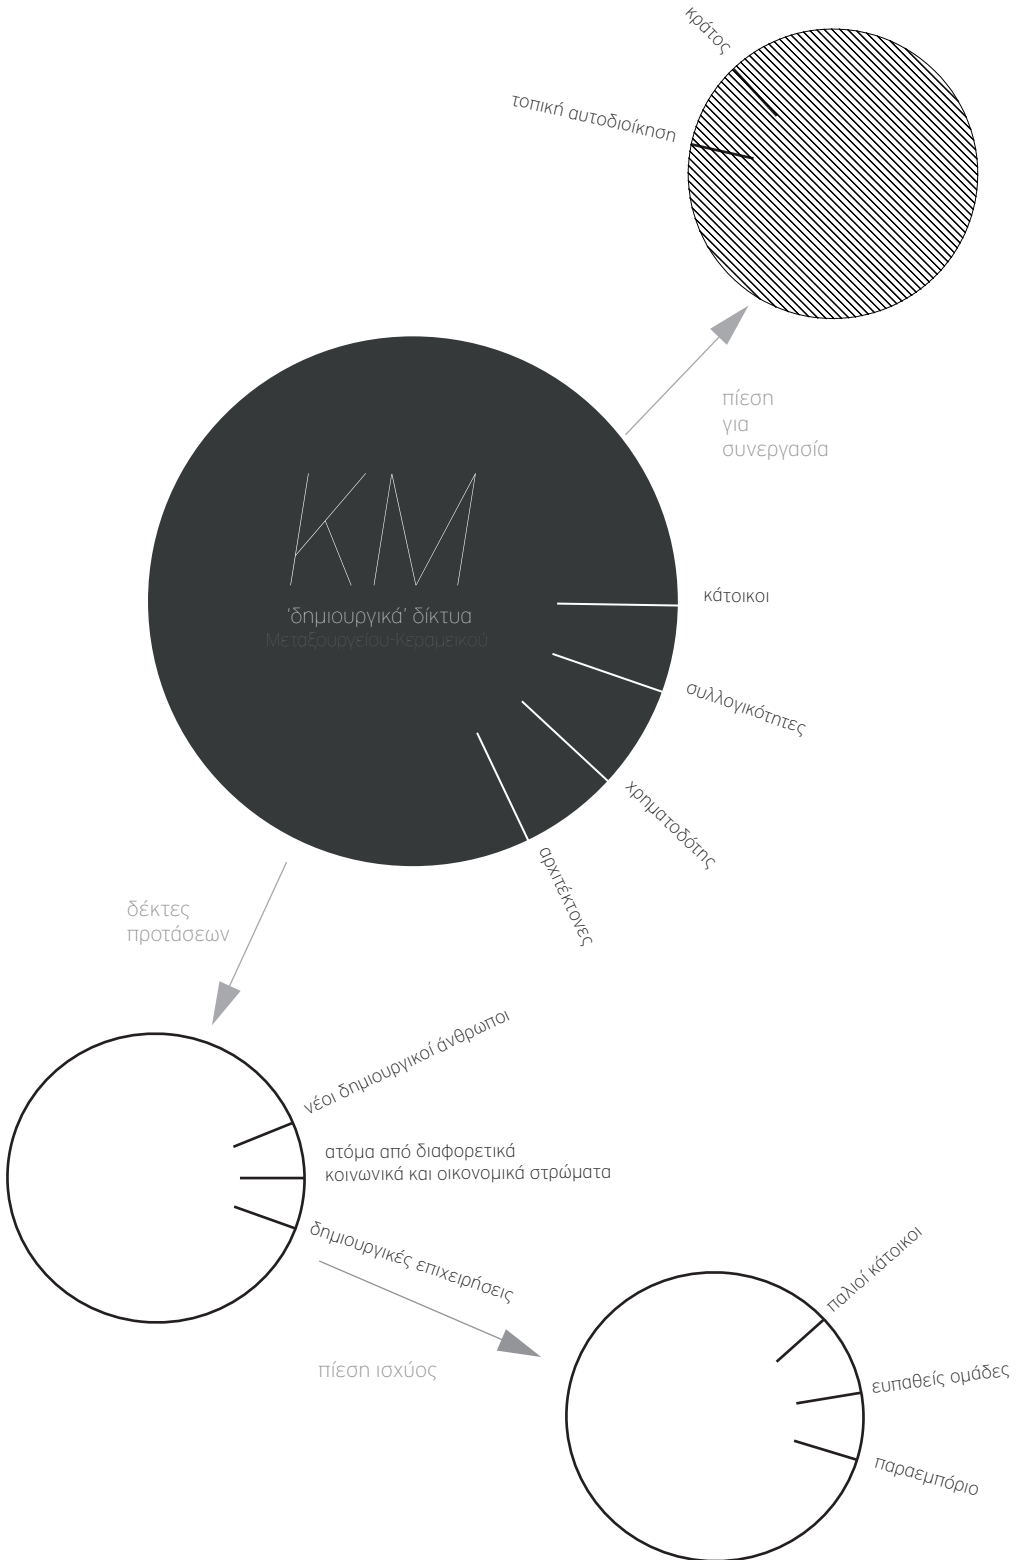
κράτος

τοπική αυτοδιοίκηση

πίεση
για
συνεργασία

KM

'δημιουργικά' δίκτυα
Μεταξουργείου-Κεραμεικού

κάτοικοι

συλλογικότητες

χρηματοδότης

αρχιτέκτονες

δέκτες
προτάσεων

νέοι δημιουργικοί άνθρωποι

ατόμα από διαφορετικά
κοινωνικά και οικονομικά στρώματα

δημιουργικές επιχειρήσεις

πίεση ισχύος

παλιοί κάτοικοι

ευπαθείς ομάδες

παραεμπόριο